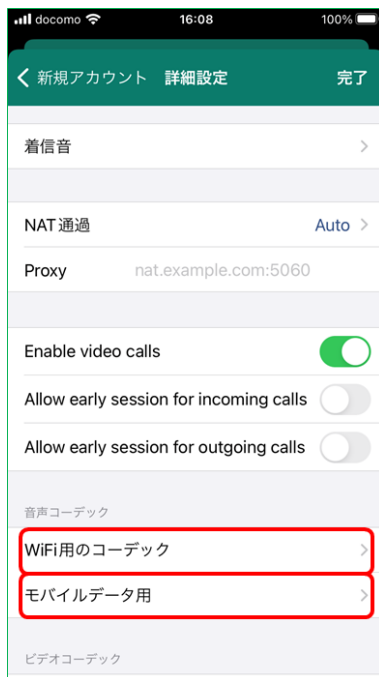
docomo 16:08 100%

新規アカウント 詳細設定 完了

着信音

NAT通過 Auto

Proxy nat.example.com:5060

Enable video calls

Allow early session for incoming calls

Allow early session for outgoing calls

音声コーデック

WiFi用のコーデック

モバイルデータ用

ビデオコーデック